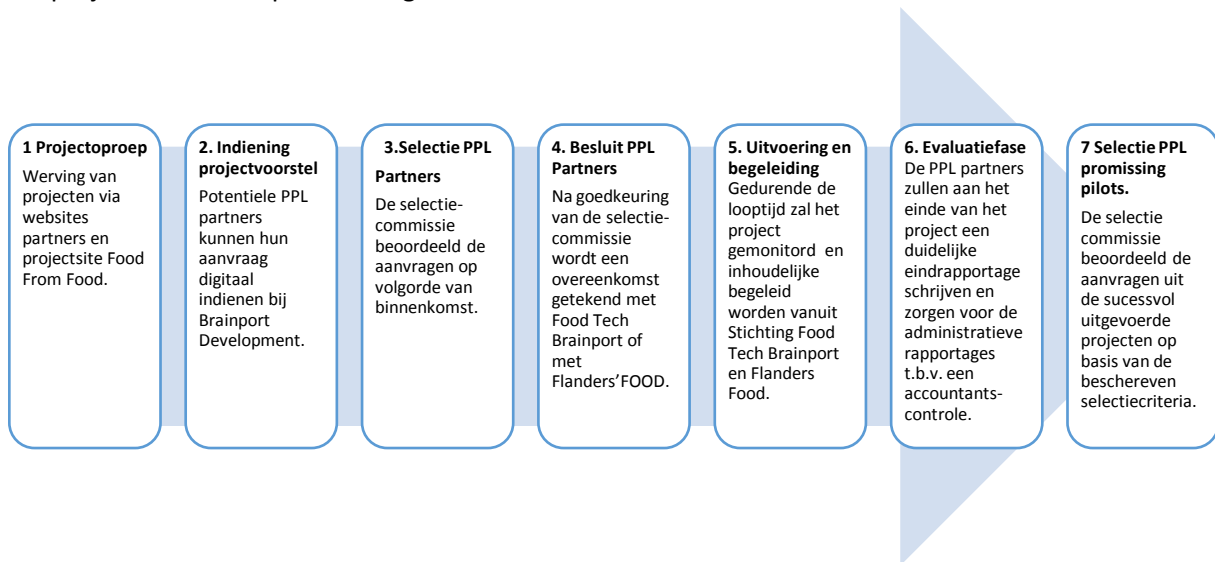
**1 Projectoproep**
Werving van projecten via websites partners en projectsite Food From Food.

**2. Indiening projectvoorstel**
Potentiele PPL partners kunnen hun aanvraag digitaal indienen bij Brainport Development.

**3.Selectie PPL Partners**
De selectiecommissie beoordeeld de aanvragen op volgorde van binnenkomst.

**4. Besluit PPL Partners**
Na goedkeuring van de selectiecommissie wordt een overeenkomst getekend met Food Tech Brainport of met Flanders'FOOD.

**5. Uitvoering en begeleiding**
Gedurende de looptijd zal het project gemonitord en inhoudelijke begeleid worden vanuit Stichting Food Tech Brainport en Flanders Food.

**6. Evaluatiefase**
De PPL partners zullen aan het einde van het project een duidelijke eindrapportage schrijven en zorgen voor de administratieve rapportages t.b.v. een accountantscontrole.

**7 Selectie PPL promissing pilots.**
De selectie commissie beoordeeld de aanvragen uit de sucessvol uitgevoerde projecten op basis van de beschereven selectiecriteria.